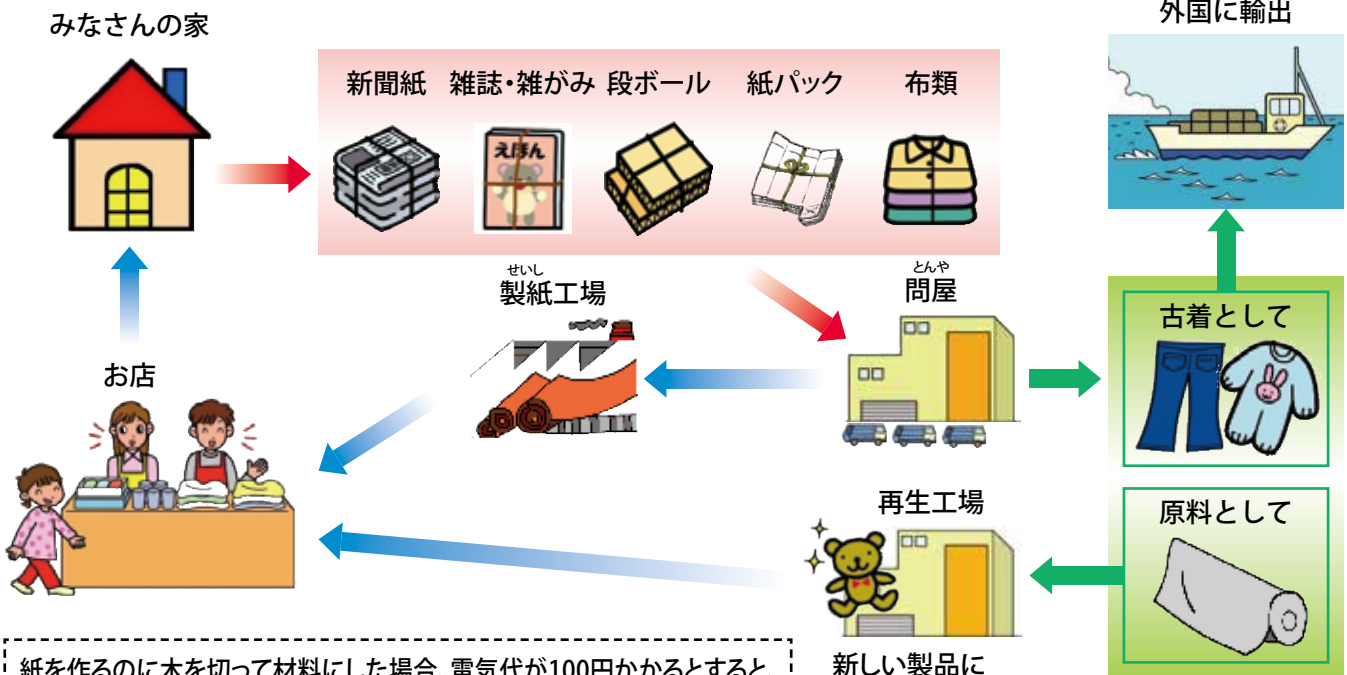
みなさんの家

新聞紙　雑誌・雑がみ　段ボール　紙パック　布類

えほん

外国に輸出

せいし
製紙工場

とんや
問屋

古着として

お店

再生工場

原料として

新しい製品に

紙を作るのに木を切って材料にした場合、電気代が100円かかるとすると、